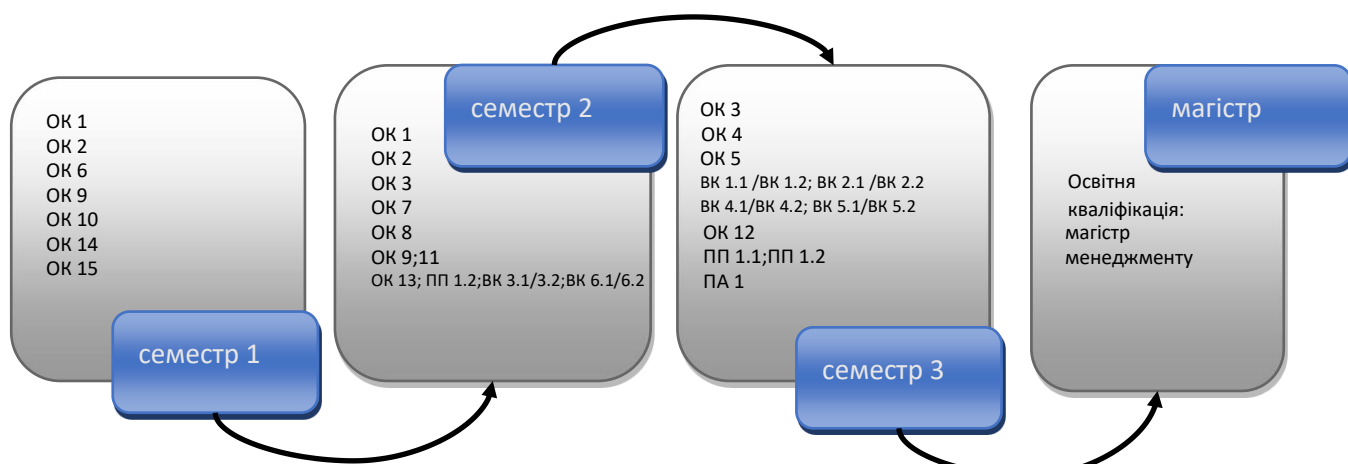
ОК 1
ОК 2
ОК 6
ОК 9
ОК 10
ОК 14
ОК 15

семестр 1

семестр 2

ОК 1
ОК 2
ОК 3
ОК 7
ОК 8
ОК 9;11
ОК 13; ПП 1.2;ВК 3.1/3.2;ВК 6.1/6.2

ОК 3
ОК 4
ОК 5
ВК 1.1 /ВК 1.2; ВК 2.1 /ВК 2.2
ВК 4.1/ВК 4.2; ВК 5.1/ВК 5.2
ОК 12
ПП 1.1;ПП 1.2
ПА 1

семестр 3

магістр

Освітня кваліфікація: магістр менеджменту